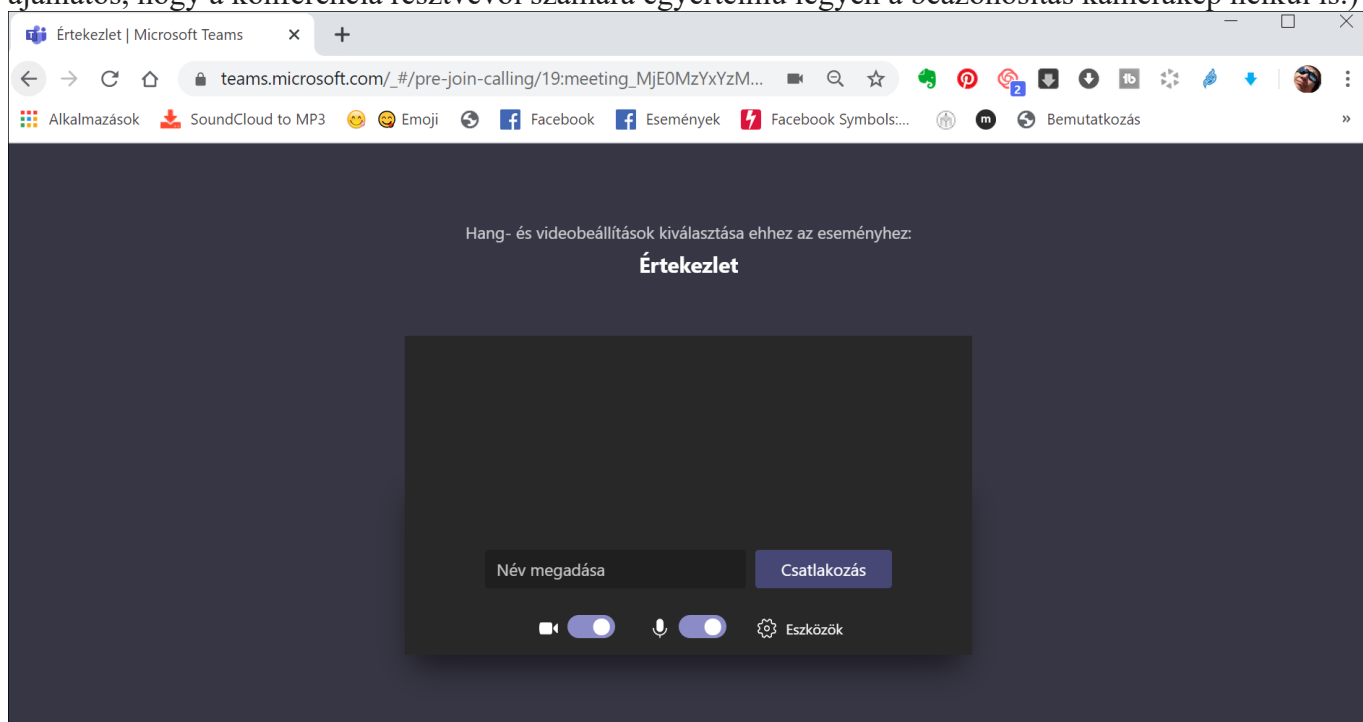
ajánlatos, hogy a konferencia résztvevői számára egyértelmű legyen a beazonosítás kamerakép nélkül is.)

Értekezlet | Microsoft Teams

teams.microsoft.com/_#/pre-join-calling/19:meeting_MjE0MzYxYzM...

2

Alkalmazások SoundCloud to MP3 Emoji Facebook Események Facebook Symbols:... Bemutatkozás »

Hang- és videobeállítások kiválasztása ehhez az eseményhez:

Értekezlet

Név megadása

Csatlakozás

Eszközök